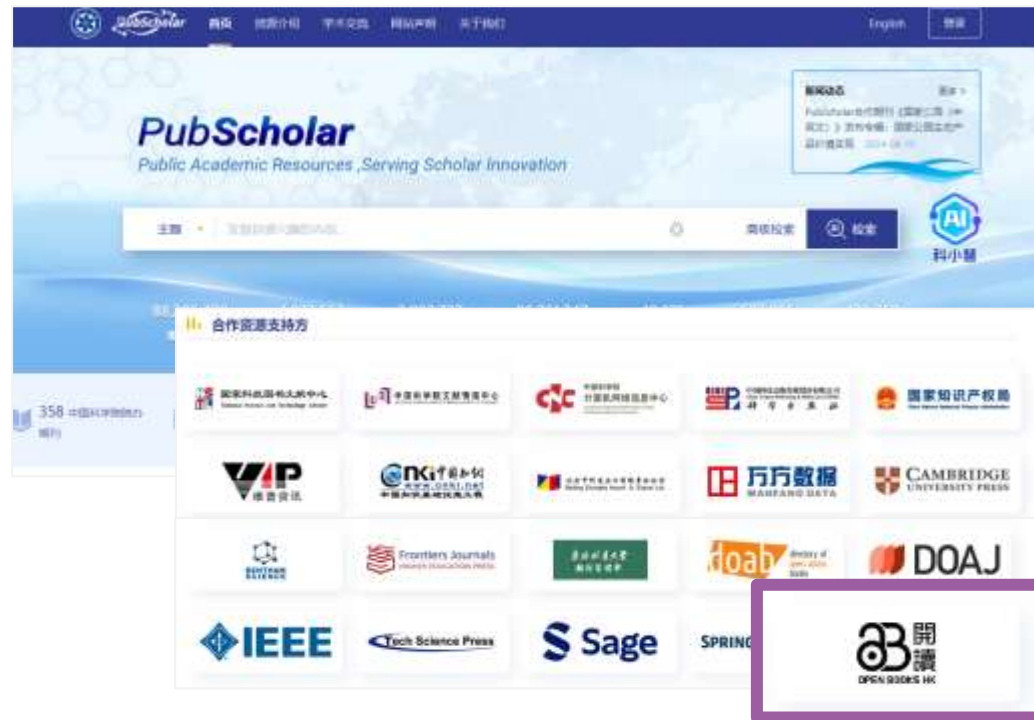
PubScholar 首页 资源介绍 学术交流 网站声明 关于我们 English 登录

PubScholar
Public Academic Resources ,Serving Scholar Innovation

新闻动态 更多 >
PubScholar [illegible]

主题 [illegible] 高级检索 检索

AI
科小慧

358 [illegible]

合作资源支持方

国家科技图书文献中心
中国科学院文献情报中心
中国科学技术信息研究所
国家知识产权局
VIP 维普资讯
CNKI 中国知网
万方数据 WANFANG DATA
CAMBRIDGE UNIVERSITY PRESS
Frontiers Journals
doab
DOAJ
IEEE
Tech Science Press
Sage
SPRING
開讀
OPEN BOOKS HK